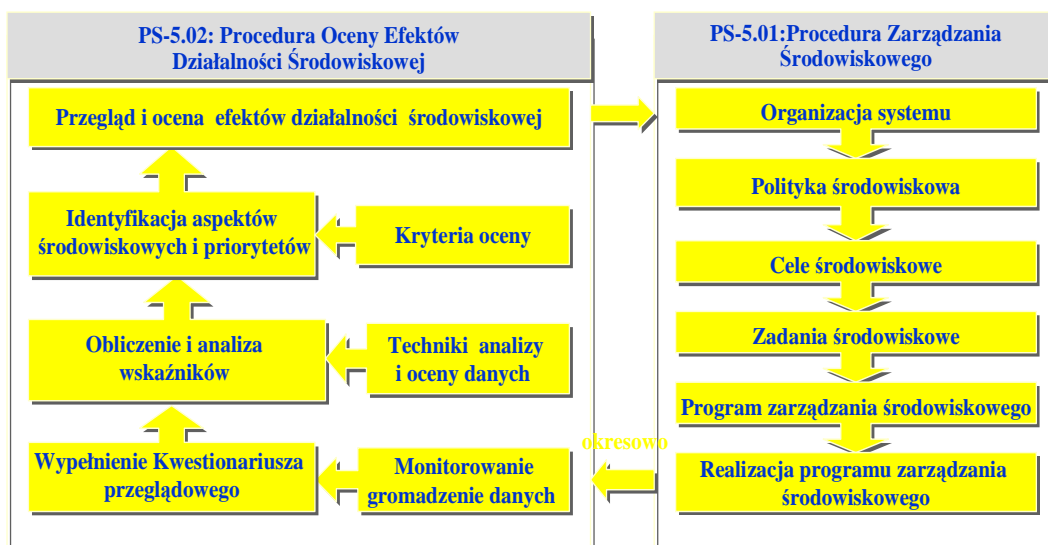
PS-5.02: Procedura Oceny Efektów Działalności Środowiskowej

Przegląd i ocena efektów działalności środowiskowej

Identyfikacja aspektów środowiskowych i priorytetów

Kryteria oceny

Obliczenie i analiza wskaźników

Techniki analizy i oceny danych

Wypełnienie Kwestionariusza przeglądowego

Monitorowanie gromadzenie danych

PS-5.01:Procedura Zarządzania Środowiskowego

Organizacja systemu

Polityka środowiskowa

Cele środowiskowe

Zadania środowiskowe

Program zarządzania środowiskowego

okresowo

Realizacja programu zarządzania środowiskowego